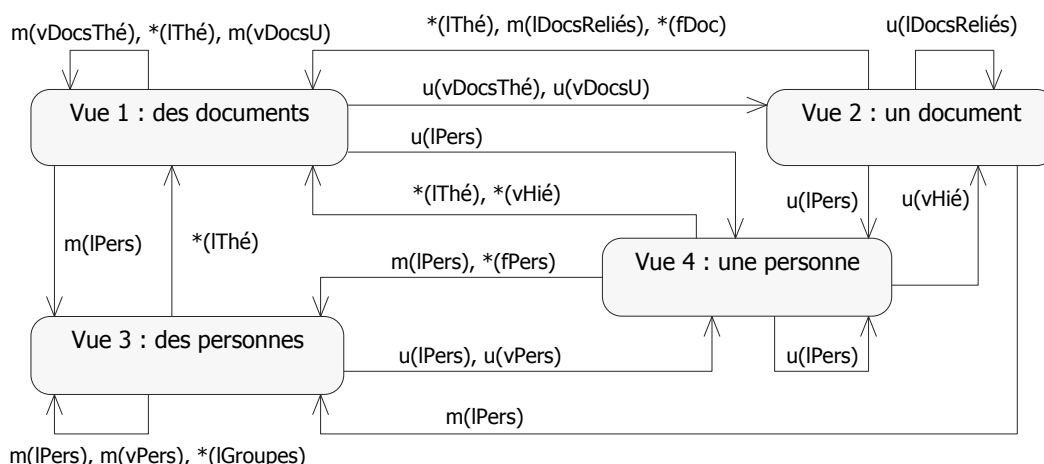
m(vDocsThé), *(lThé), m(vDocsU)

*(lThé), m(lDocsReliés), *(fDoc)

u(lDocsReliés)

u(vDocsThé), u(vDocsU)

Vue 1 : des documents

Vue 2 : un document

u(lPers)

*(lThé), *(vHié)

u(lPers)

u(vHié)

m(lPers)

*(lThé)

m(lPers), *(fPers)

Vue 4 : une personne

Vue 3 : des personnes

u(lPers), u(vPers)

u(lPers)

m(lPers)

m(lPers), m(vPers), *(lGroupes)